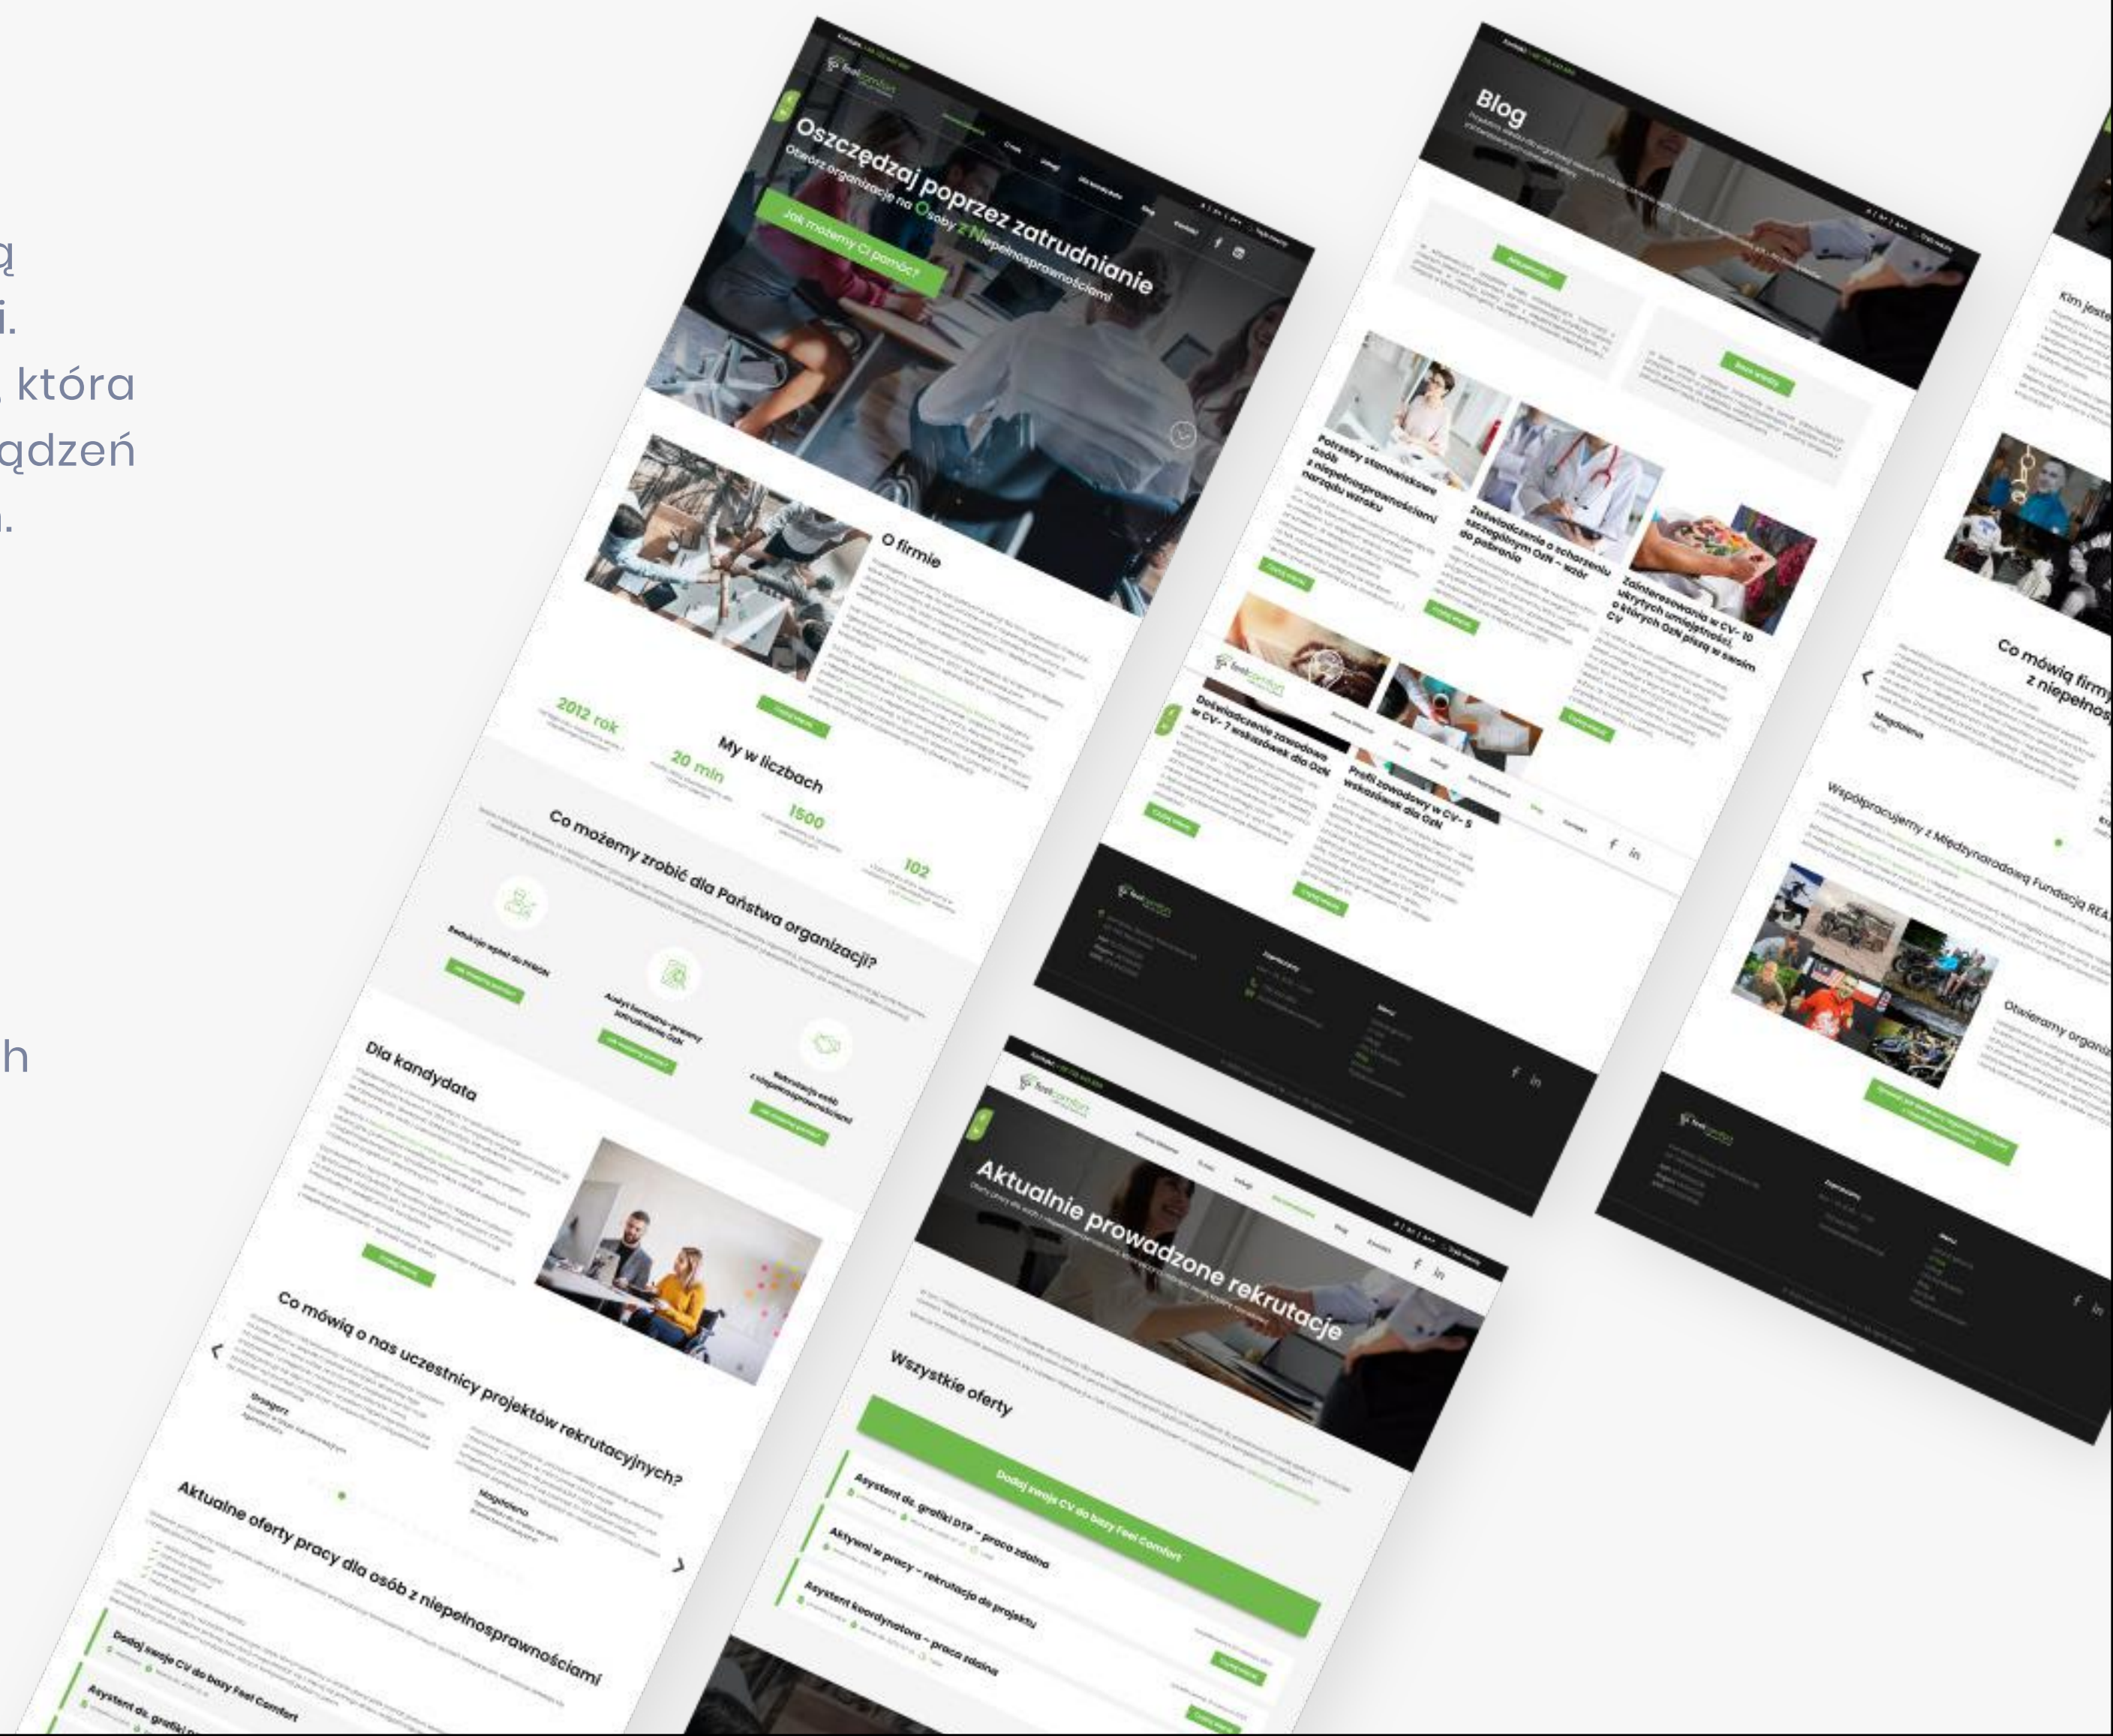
ą
i.
, która
ądzeń
.

h

feel comfort

Oszczędzaj poprzez zatrudnianie
Otwórz organizację na Osoby z Niepełnosprawnościami

Jak możemy Ci pomóc?

O firmie

2012 rok

20 min

1500

102

My w liczbach

Co możemy zrobić dla Państwa organizacji?

Redukcja wpłat do PFRON

Audyt formalno-prawny zatrudnienia OZN

Rekrutacja osób z niepełnosprawnościami

Dla kandydata

Co mówią o nas uczestnicy projektów rekrutacyjnych?

Grzegorz

Magdalena

Aktualne oferty pracy dla osób z niepełnosprawnościami

Dodaj swoją CV do bazy Feel Comfort

Asystent ds. grafiki DTP

Blog

Potrzeby stanowiskowe osób z niepełnosprawnościami na rynku pracy

Zaświadczenie o schorzeniu szczególnym OZN – wzór do pobrania

Zainteresowania w CV – 10 ukrytych umiejętności, o których OZN piszą w swoim CV

Doświadczenie zawodowe w CV – 7 wskazówek dla OZN

Profil zawodowy w CV – 5 wskazówek dla OZN

f in

Aktualnie prowadzone rekrutacje

Wszystkie oferty

Dodaj swoją CV do bazy Feel Comfort

Asystent ds. grafiki DTP – praca zdalna

Aktywni w pracy – rekrutacja do projektu

Asystent koordynatora – praca zdalna

Kim jeste

Co mówią firmy z niepełnos

Magdalena

Współpracujemy z Międzynarodową Fundacją REA

Otwieramy organ